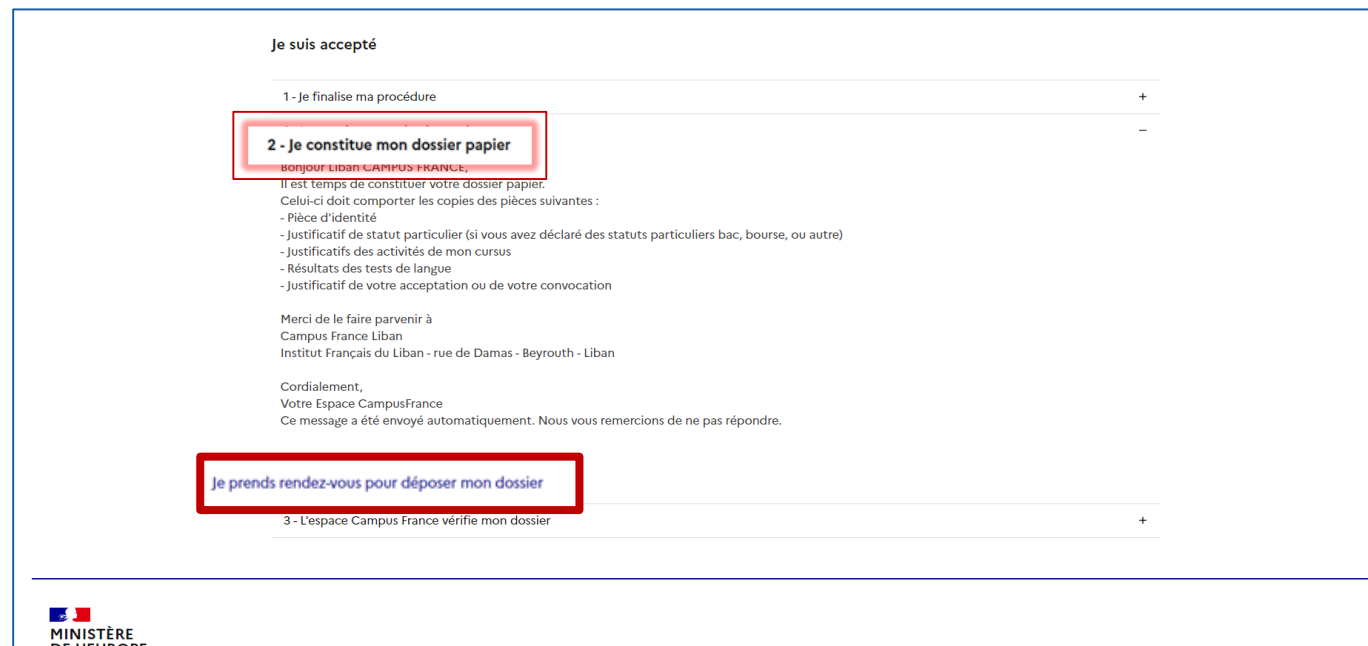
Je suis accepté

1 - Je finalise ma procédure +

2 - Je constitue mon dossier papier −

Bonjour Liban CAMPUS FRANCE,
Il est temps de constituer votre dossier papier.
Celui-ci doit comporter les copies des pièces suivantes :
- Pièce d'identité
- Justificatif de statut particulier (si vous avez déclaré des statuts particuliers bac, bourse, ou autre)
- Justificatifs des activités de mon cursus
- Résultats des tests de langue
- Justificatif de votre acceptation ou de votre convocation

Merci de le faire parvenir à
Campus France Liban
Institut Français du Liban - rue de Damas - Beyrouth - Liban

Cordialement,
Votre Espace CampusFrance
Ce message a été envoyé automatiquement. Nous vous remercions de ne pas répondre.

Je prends rendez-vous pour déposer mon dossier

3 - L'espace Campus France vérifie mon dossier +

MINISTÈRE
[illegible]